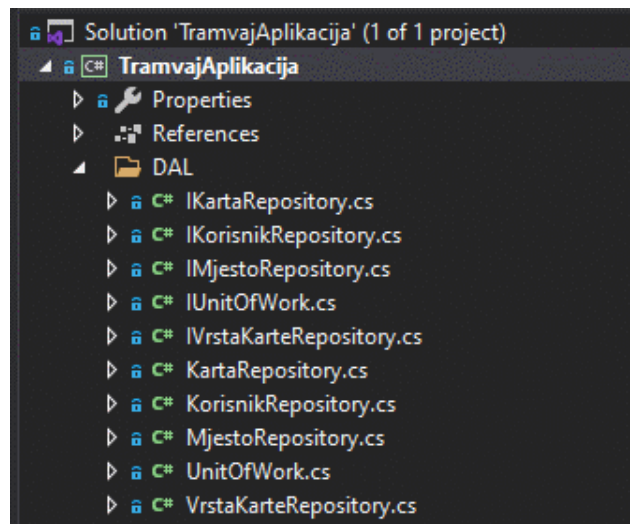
Solution 'TramvajAplikacija' (1 of 1 project)
C# TramvajAplikacija
Properties
References
DAL
C# IKartaRepository.cs
C# IKorisnikRepository.cs
C# IMjestoRepository.cs
C# IUnitOfWork.cs
C# IVrstaKarteRepository.cs
C# KartaRepository.cs
C# KorisnikRepository.cs
C# MjestoRepository.cs
C# UnitOfWork.cs
C# VrstaKarteRepository.cs